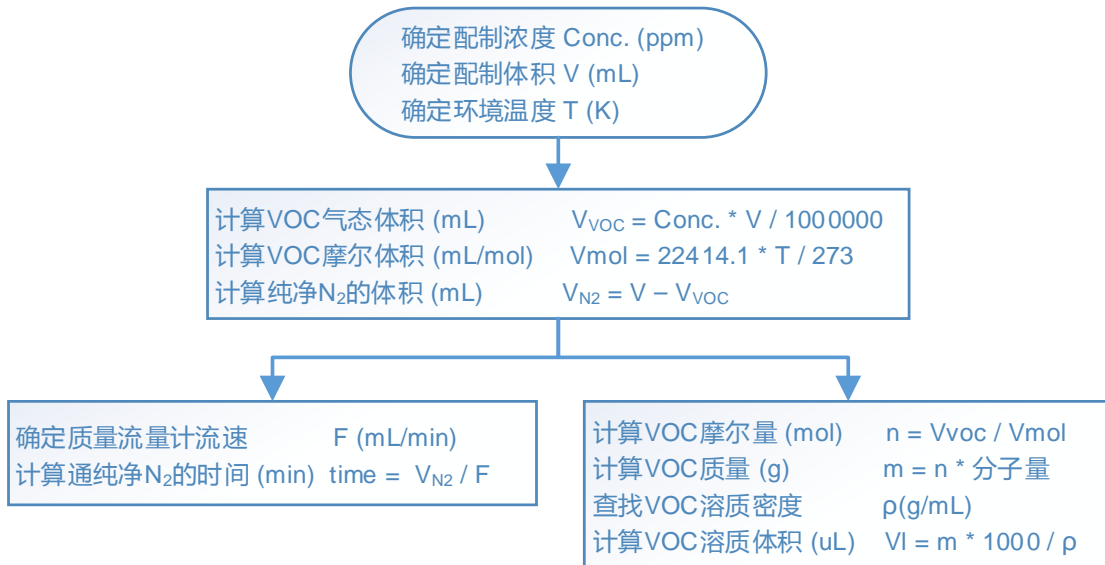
确定配制浓度 Conc. (ppm)
确定配制体积 V (mL)
确定环境温度 T (K)

计算VOC气态体积 (mL) $V_{VOC}$ = Conc. * V / 1000000
计算VOC摩尔体积 (mL/mol) Vmol = 22414.1 * T / 273
计算纯净$N_2$的体积 (mL) $V_{N2}$ = V – $V_{VOC}$

确定质量流量计流速 F (mL/min)
计算通纯净$N_2$的时间 (min) time = $V_{N2}$ / F

计算VOC摩尔量 (mol) n = Vvoc / Vmol
计算VOC质量 (g) m = n * 分子量
查找VOC溶质密度 ρ(g/mL)
计算VOC溶质体积 (uL) Vl = m * 1000 / ρ